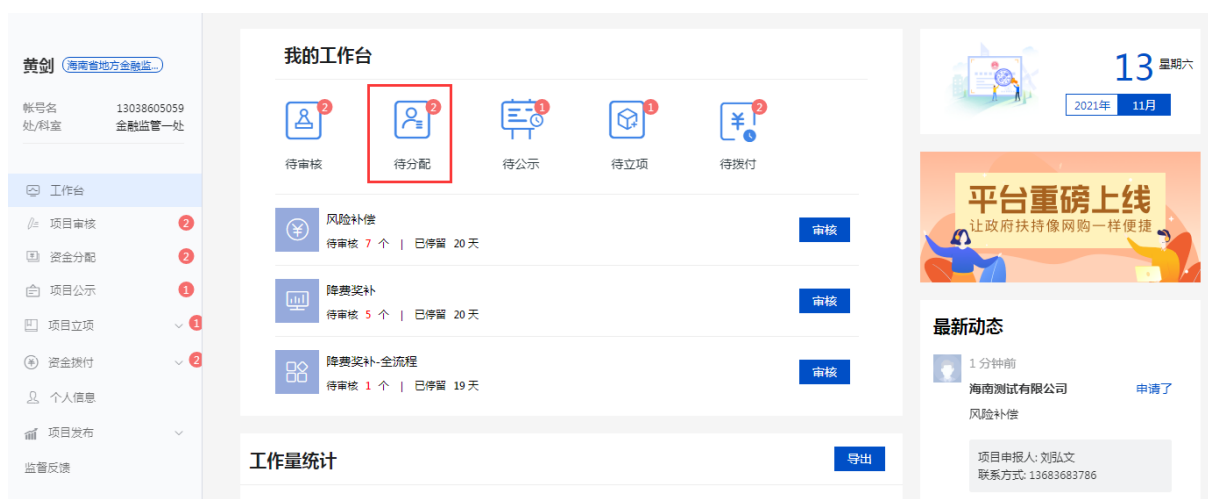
黄剑 海南省地方金融监...

帐号名 13038605059
处/科室 金融监管一处

工作台
项目审核 2
资金分配 2
项目公示 1
项目立项 1
资金拨付 2
个人信息
项目发布
监督反馈

我的工作台

2 待审核
2 待分配
1 待公示
1 待立项
2 待拨付

风险补偿
待审核 7 个 | 已停留 20 天
审核

降费奖补
待审核 5 个 | 已停留 20 天
审核

降费奖补-全流程
待审核 1 个 | 已停留 19 天
审核

工作量统计
导出

13 星期六
2021年 11月

平台重磅上线
让政府扶持像网购一样便捷

最新动态

1 分钟前
海南测试有限公司 申请了
风险补偿

项目申报人: 刘弘文
联系方式: 13683683786